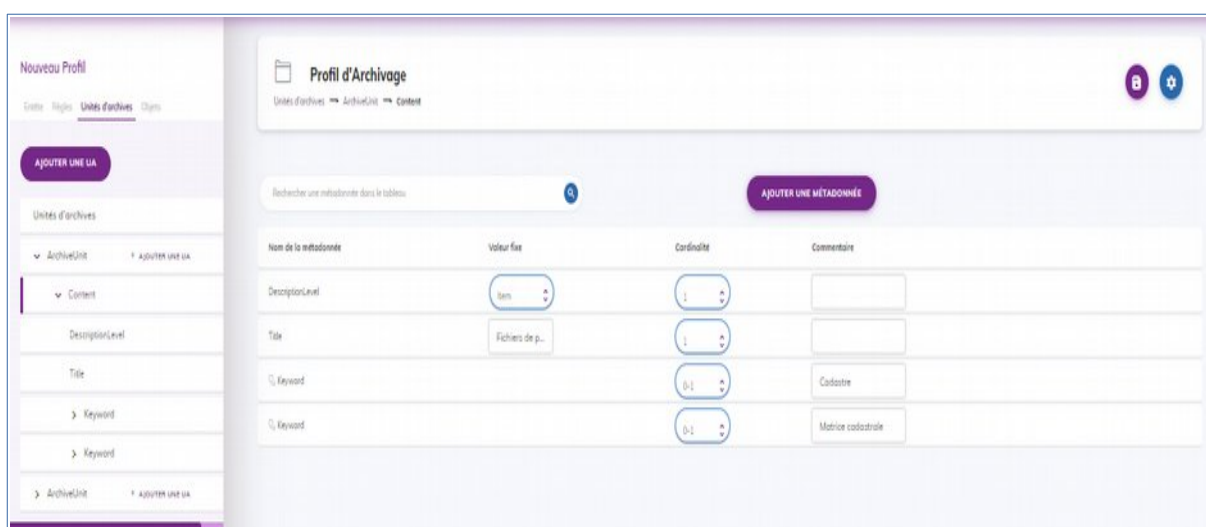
Nouveau Profil

Entête Règles Unités d'archives Objets

AJOUTER UNE UA

Unités d'archives

ArchiveUnit + AJOUTER UNE UA

Content

DescriptionLevel

Title

Keyword

Keyword

ArchiveUnit + AJOUTER UNE UA

Profil d'Archivage

Unités d'archives → ArchiveUnit → Content

Rechercher une métadonnée dans le tableau

AJOUTER UNE MÉTADONNÉE

| Nom de la métadonnée | Valeur fixe | Cardinalité | Commentaire |
|---|---|---|---|
| DescriptionLevel | Item | 1 | |
| Title | Fichiers de p... | 1 | |
| Keyword | | 0-1 | Cadastre |
| Keyword | | 0-1 | Matrice cadastrale |